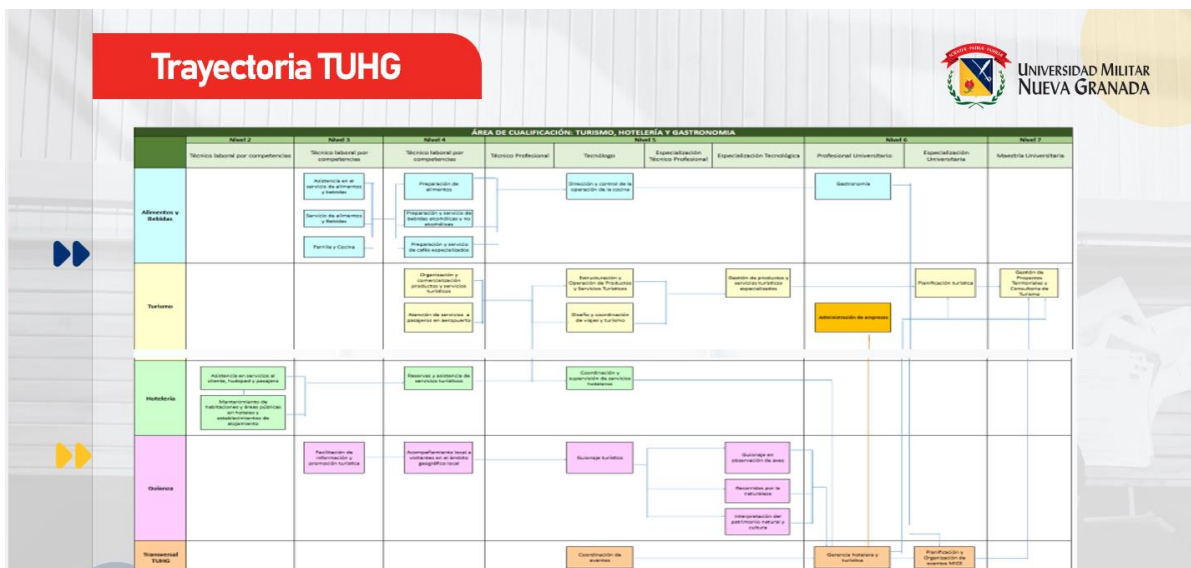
Trayectoria TUHG

UNIVERSIDAD MILITAR NUEVA GRANADA

ÁREA DE CUALIFICACIÓN: TURISMO, HOTELERÍA Y GASTRONOMIA

| | Nivel 2 | Nivel 3 | Nivel 4 | Nivel 5 | | | | Nivel 6 | | Nivel 7 |
|---|---|---|---|---|---|---|---|---|---|---|
| | Técnico laboral por competencias | Técnico laboral por competencias | Técnico laboral por competencias | Técnico Profesional | Tecnólogo | Especialización Técnico Profesional | Especialización Tecnológica | Profesional Universitario | Especialización Universitaria | Maestría Universitaria |
| Alimentos y Bebidas | | Asistencia en el servicio de alimentos y bebidas; Servicio de alimentos y bebidas; Parrilla y Cocina | Preparación de alimentos; Preparación y servicio de bebidas alcohólicas y no alcohólicas; Preparación y servicio de cafés especializados | | Dirección y control de la operación de la cocina | | | Gastronomía | | |
| Turismo | | | Organización y comercialización productos y servicios turísticos; Atención de servicios a pasajeros en aeropuerto | | Estructuración y Operación de Productos y Servicios Turísticos; Diseño y coordinación de viajes y turismo | | Gestión de productos y servicios turísticos especializados | Administración de empresas | Planificación turística | Gestión de Proyectos Territoriales y Consultoría de Turismo |
| Hotelería | Asistencia en servicios al cliente, huésped y pasajero; Mantenimiento de habitaciones y áreas públicas en hoteles y establecimientos de alojamiento | | Reservas y asistencia de servicios turísticos | | Coordinación y supervisión de servicios hoteleros | | | | | |
| Guianza | | Facilitación de información y promoción turística | Acompañamiento local a visitantes en un ámbito geográfico local | | Guianza turística | | Guianza en observación de aves; Recorridos por la naturaleza; Interpretación del patrimonio natural y cultura | | | |
| Transversal TUHG | | | | | Coordinación de eventos | | | Gerencia hotelera y turística | Planificación y Organización de eventos MICE | |